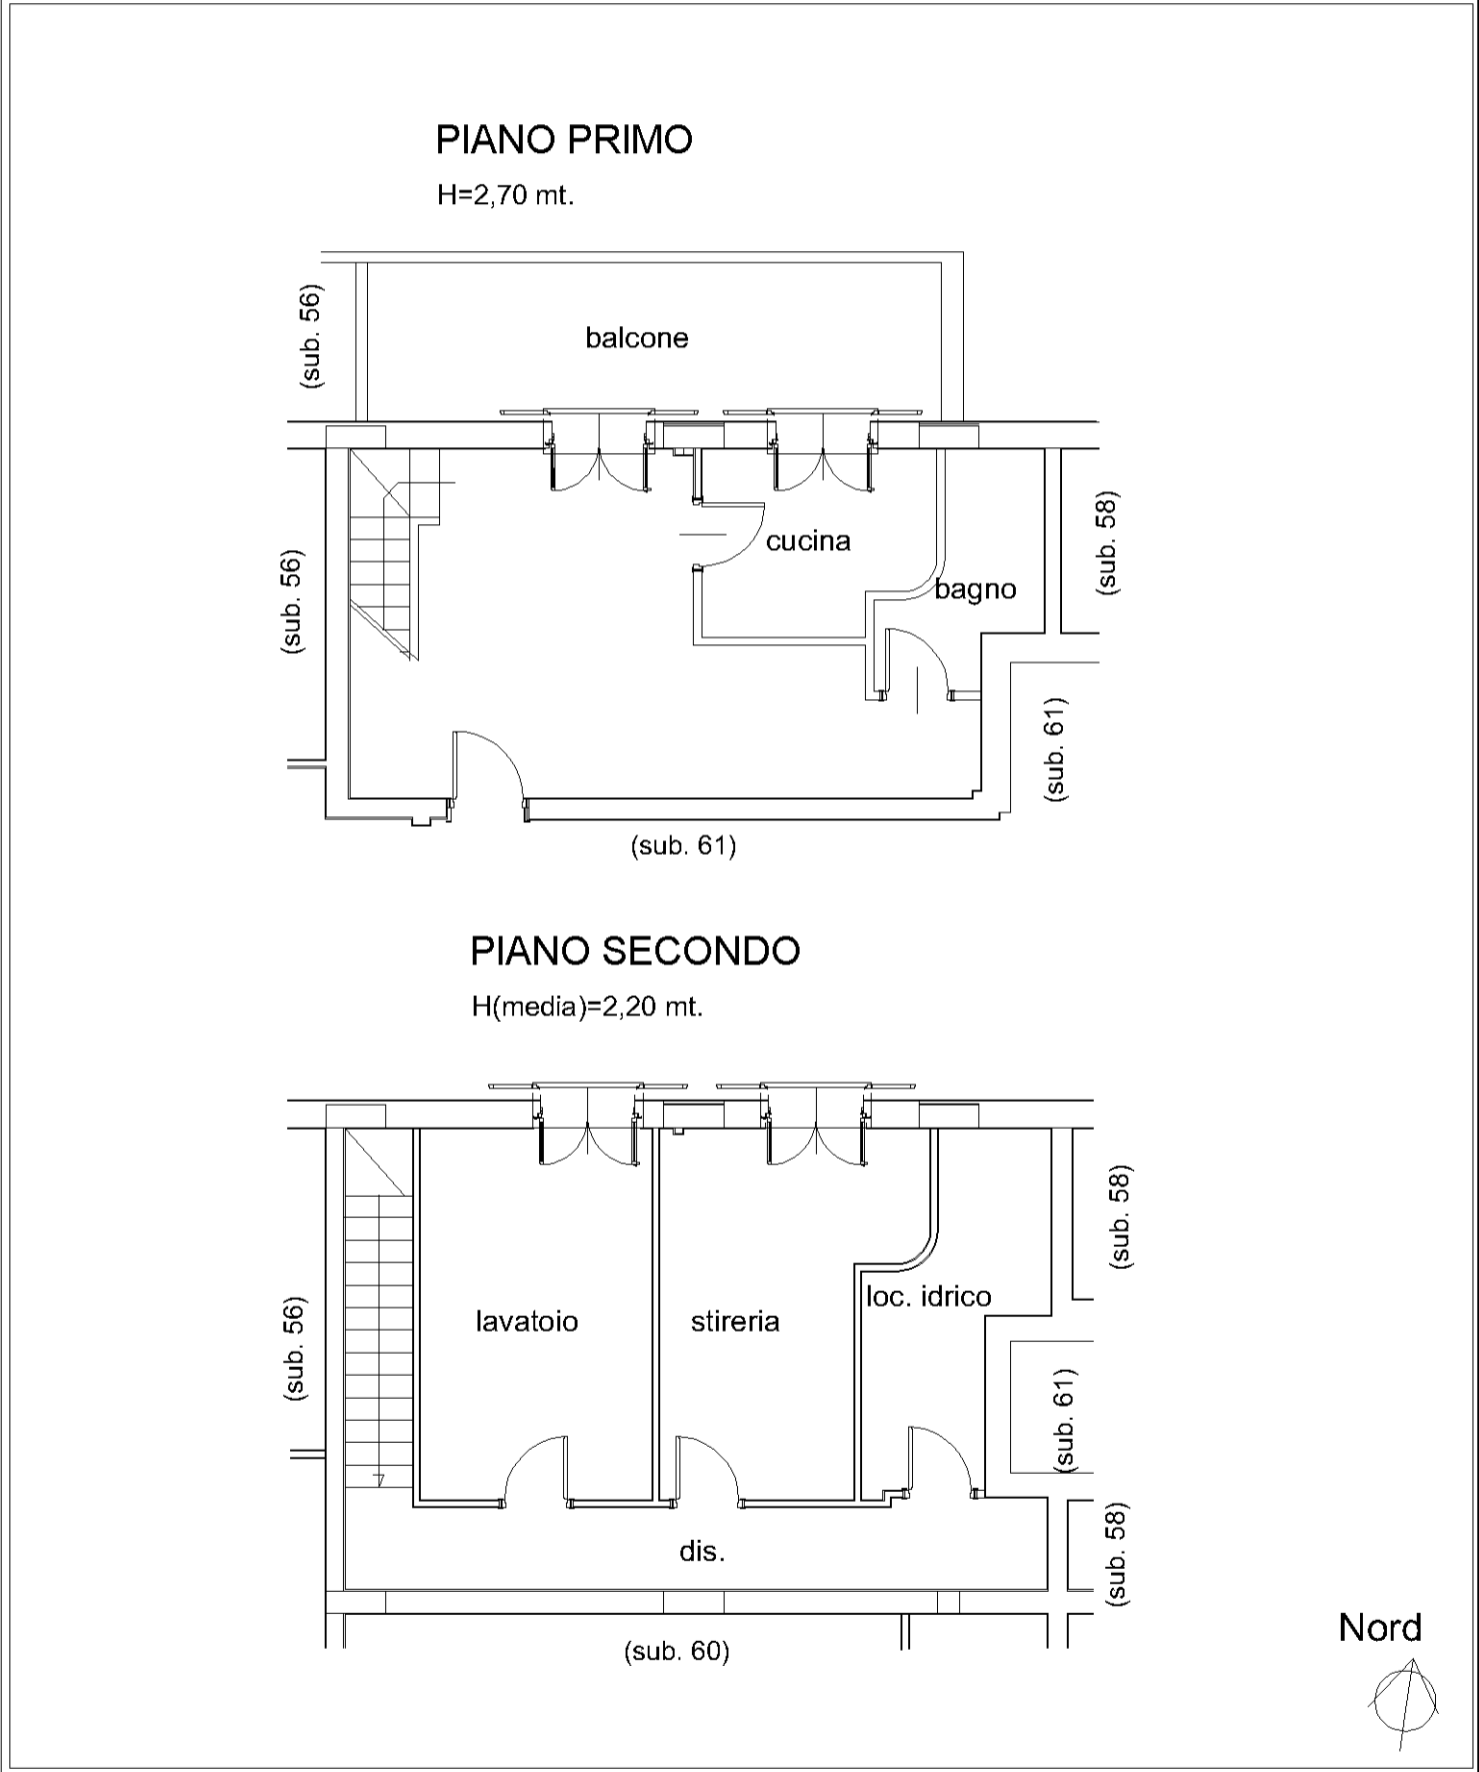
PIANO PRIMO
H=2,70 mt.

(sub. 56)

balcone

(sub. 56)

cucina

(sub. 58)

bagno

(sub. 61)

(sub. 61)

PIANO SECONDO
H(media)=2,20 mt.

(sub. 58)

loc. idrico

(sub. 56)

lavatoio

stireria

(sub. 61)

(sub. 58)

dis.

(sub. 60)

Nord